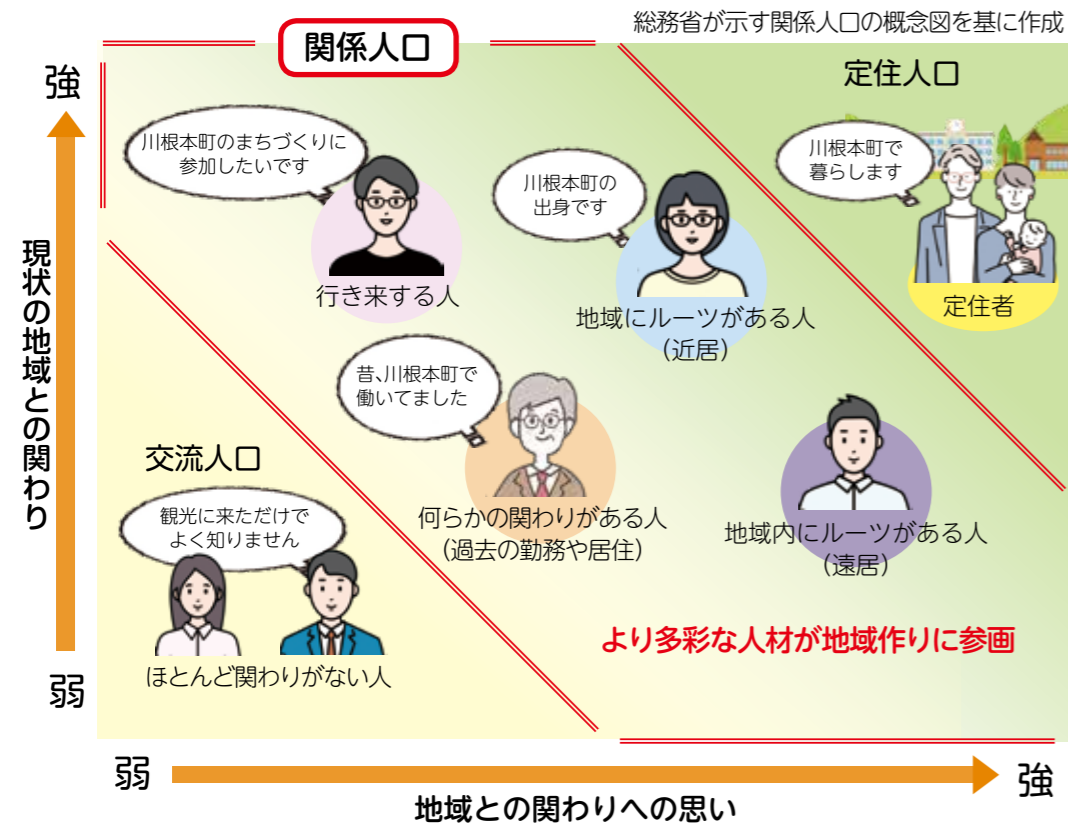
総務省が示す関係人口の概念図を基に作成

関係人口

定住人口

強

現状の地域との関わり

弱

川根本町のまちづくりに参加したいです

行き来する人

川根本町の出身です

地域にルーツがある人
（近居）

川根本町で暮らします

定住者

昔、川根本町で働いてました

何らかの関わりがある人
（過去の勤務や居住）

地域内にルーツがある人
（遠居）

交流人口

観光に来ただけでよく知りません

ほとんど関わりがない人

より多彩な人材が地域作りに参画

弱

強

地域との関わりへの思い